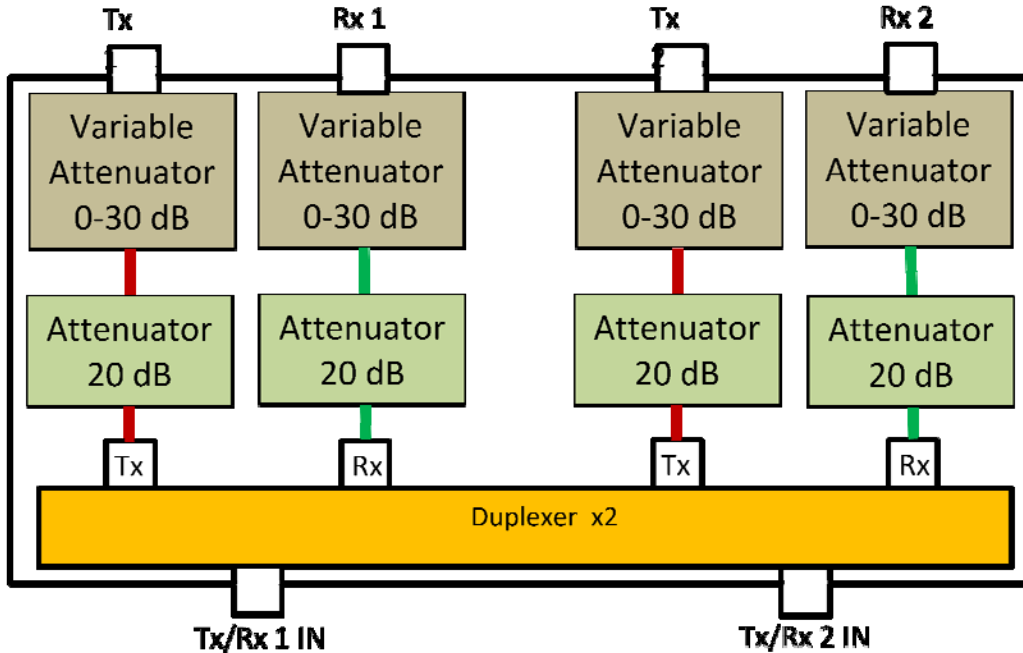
Tx
1

Rx 1

Tx
2

Rx 2

Variable Attenuator 0-30 dB

Variable Attenuator 0-30 dB

Variable Attenuator 0-30 dB

Variable Attenuator 0-30 dB

Attenuator 20 dB

Attenuator 20 dB

Attenuator 20 dB

Attenuator 20 dB

Tx

Rx

Tx

Rx

Duplexer x2

Tx/Rx 1 IN

Tx/Rx 2 IN